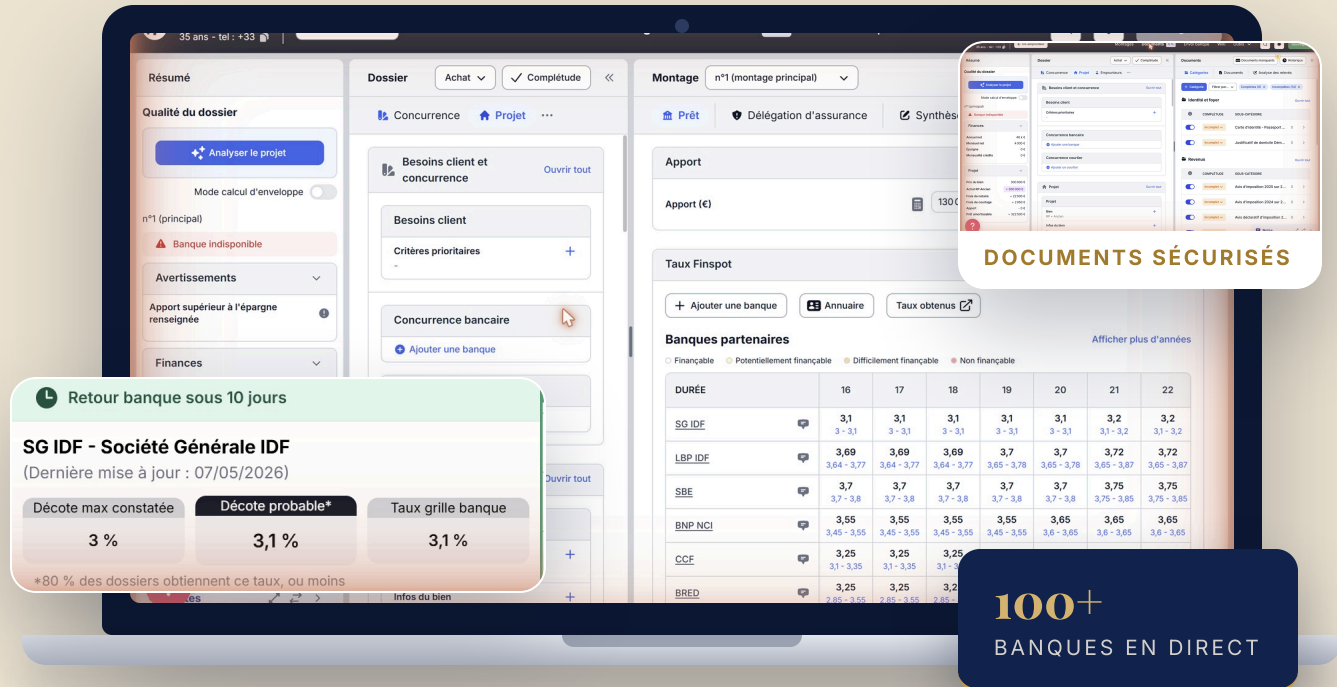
35 ans - tel : +33

Résumé

Qualité du dossier

Analyser le projet

Mode calcul d'enveloppe

n°1 (principal)

Banque indisponible

Avertissements

Apport supérieur à l'épargne renseignée

Finances

Dossier

Achat

Complétude

Concurrence

Projet

Besoins client et concurrence

Ouvrir tout

Besoins client

Critères prioritaires

-

Concurrence bancaire

Ajouter une banque

Ouvrir tout

Infos du bien

Montage

n°1 (montage principal)

Prêt

Délégation d'assurance

Synthèse

Apport

Apport (€)

130

Taux Finspot

Ajouter une banque

Annuaire

Taux obtenus

Banques partenaires

Afficher plus d'années

Finançable · Potentiellement finançable · Difficilement finançable · Non finançable

| DURÉE | 16 | 17 | 18 | 19 | 20 | 21 | 22 |
|---|---|---|---|---|---|---|---|
| SG IDF | 3,1<br>3 - 3,1 | 3,1<br>3 - 3,1 | 3,1<br>3 - 3,1 | 3,1<br>3 - 3,1 | 3,1<br>3 - 3,1 | 3,2<br>3,1 - 3,2 | 3,2<br>3,1 - 3,2 |
| LBP IDF | 3,69<br>3,64 - 3,77 | 3,69<br>3,64 - 3,77 | 3,69<br>3,64 - 3,77 | 3,7<br>3,65 - 3,78 | 3,7<br>3,65 - 3,78 | 3,72<br>3,65 - 3,87 | 3,72<br>3,65 - 3,87 |
| SBE | 3,7<br>3,7 - 3,8 | 3,7<br>3,7 - 3,8 | 3,7<br>3,7 - 3,8 | 3,7<br>3,7 - 3,8 | 3,7<br>3,7 - 3,8 | 3,75<br>3,75 - 3,85 | 3,75<br>3,75 - 3,85 |
| BNP NCI | 3,55<br>3,45 - 3,55 | 3,55<br>3,45 - 3,55 | 3,55<br>3,45 - 3,55 | 3,55<br>3,45 - 3,55 | 3,65<br>3,6 - 3,65 | 3,65<br>3,6 - 3,65 | 3,65<br>3,6 - 3,65 |
| CCF | 3,25<br>3,1 - 3,35 | 3,25<br>3,1 - 3,35 | 3,25<br>3,1 - 3,35 | | | | |
| BRED | 3,25<br>2,85 - 3,55 | 3,25<br>2,85 - 3,55 | 3,25<br>2,85 - 3,55 | | | | |

DOCUMENTS SÉCURISÉS

Retour banque sous 10 jours

SG IDF - Société Générale IDF

(Dernière mise à jour : 07/05/2026)

Décote max constatée
3 %

Décote probable*
3,1 %

Taux grille banque
3,1 %

*80 % des dossiers obtiennent ce taux, ou moins

100+

BANQUES EN DIRECT